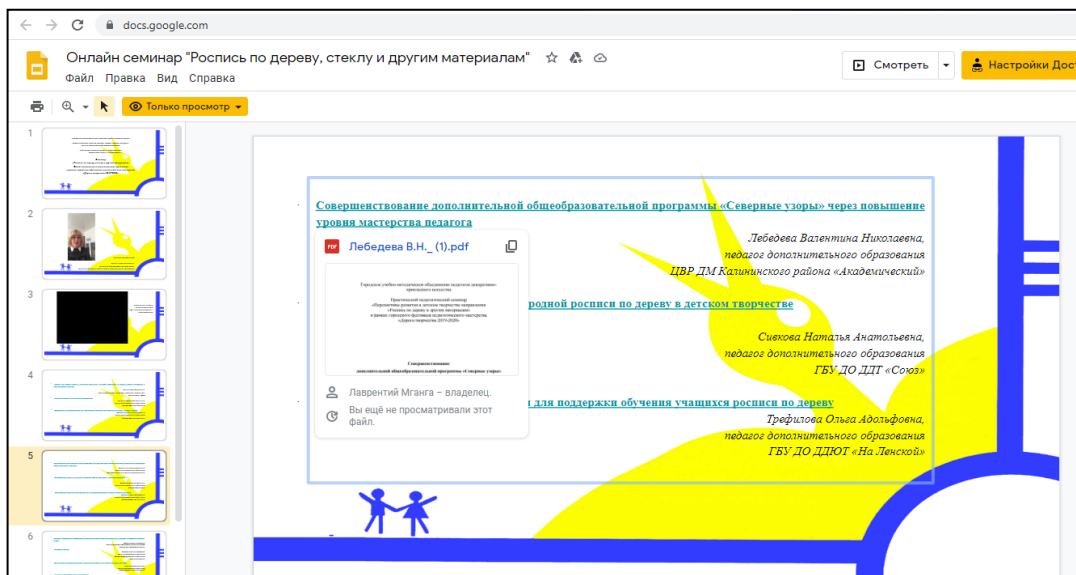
docs.google.com

Онлайн семинар "Роспись по дереву, стеклу и другим материалам"

Файл Правка Вид Справка

Смотреть

Настройки Дост

Только просмотр

1

2

3

4

5

6

Совершенствование дополнительной общеобразовательной программы «Северные узоры» через повышение уровня мастерства педагога

Лебедева Валентина Николаевна,
педагог дополнительного образования
ЦВР ДМ Калининского района «Академический»

Лебедева В.Н._ (1).pdf

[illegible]

Совершенствование
дополнительной общеобразовательной программы «Северные узоры»

Лаврентий Мганга – владелец.

Вы ещё не просматривали этот файл.

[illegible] родной росписи по дереву в детском творчестве

Сивкова Наталья Анатольевна,
педагог дополнительного образования
ГБУ ДО ДДТ «Союз»

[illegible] для поддержки обучения учащихся росписи по дереву

Трефилова Ольга Адольфовна,
педагог дополнительного образования
ГБУ ДО ДДЮТ «На Ленской»